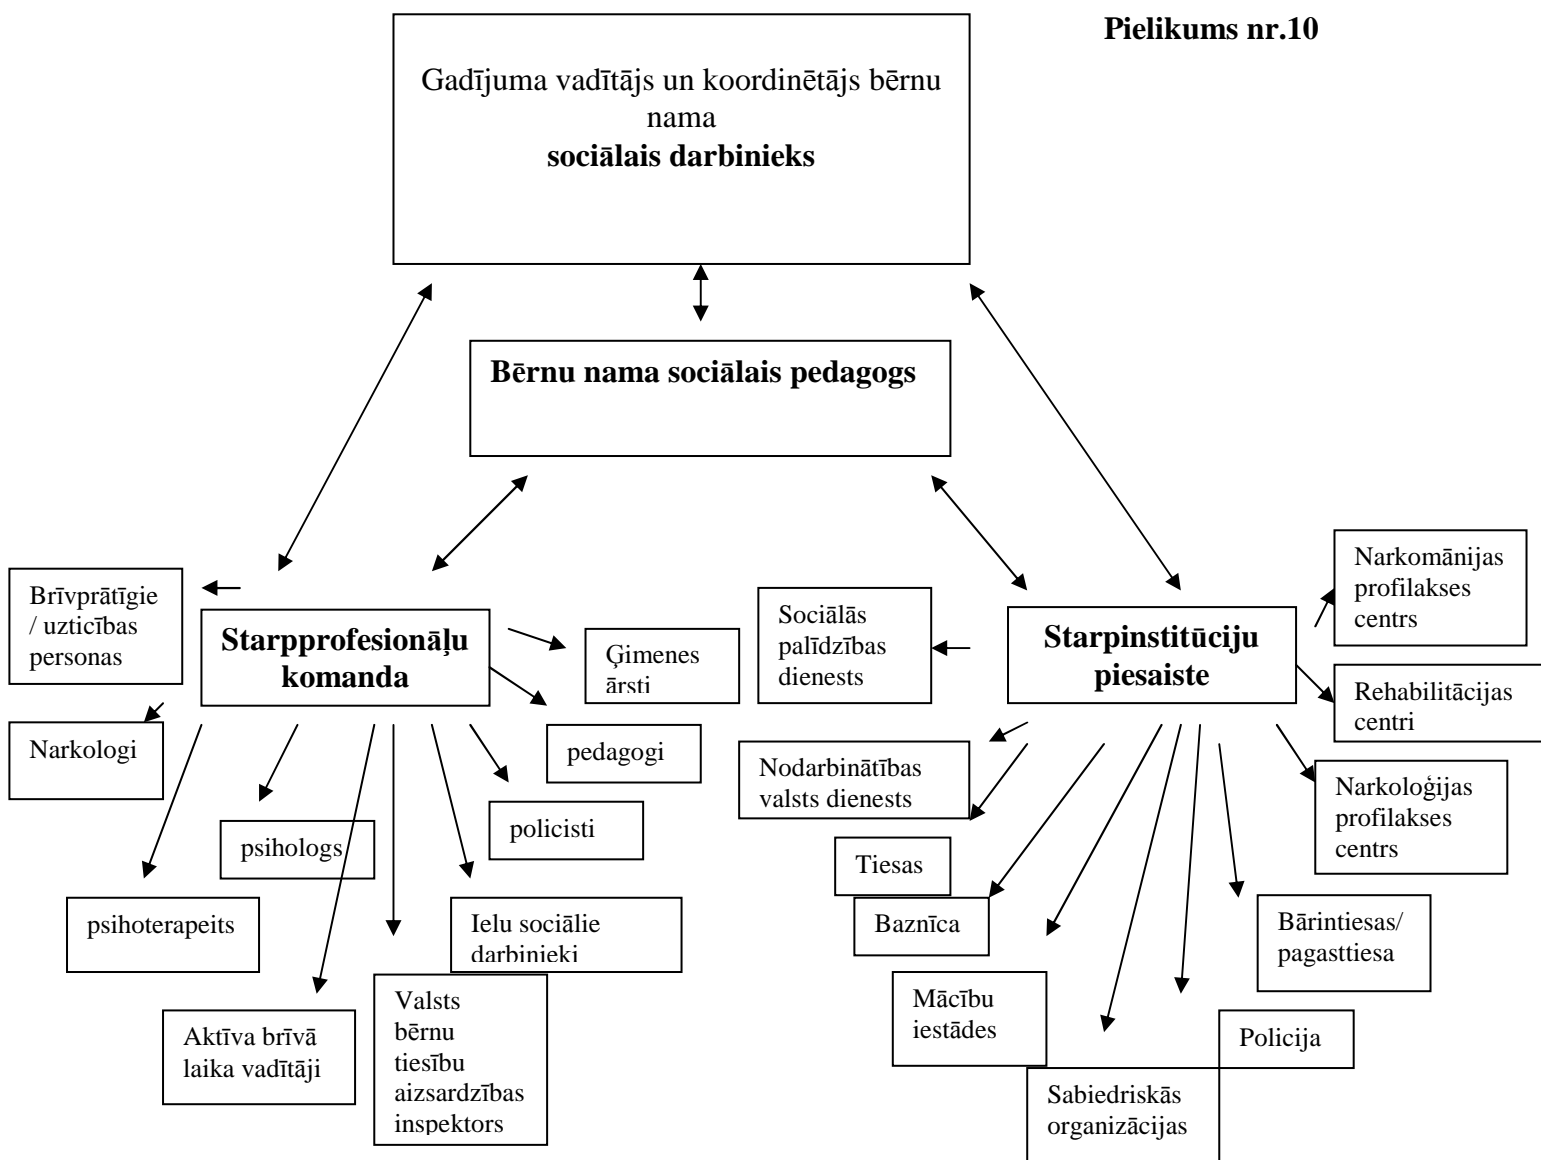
Pielikums nr.10

Gadījuma vadītājs un koordinētājs bērnu nama
sociālais darbinieks

Bērnu nama sociālais pedagogs

Brīvprātīgie / uzticības personas

Starpprofesionāļu komanda

Narkologi

Ģimenes ārsti

pedagogi

policisti

psihologs

psihoterapeits

Ielu sociālie darbinieki

Aktīva brīvā laika vadītāji

Valsts bērnu tiesību aizsardzības inspektors

Sociālās palīdzības dienests

Starpinstitūciju piesaiste

Narkomānijas profilakses centrs

Rehabilitācijas centri

Narkoloģijas profilakses centrs

Nodarbinātības valsts dienests

Tiesas

Baznīca

Bārintiesas/ pagasttiesa

Mācību iestādes

Policija

Sabiedriskās organizācijas